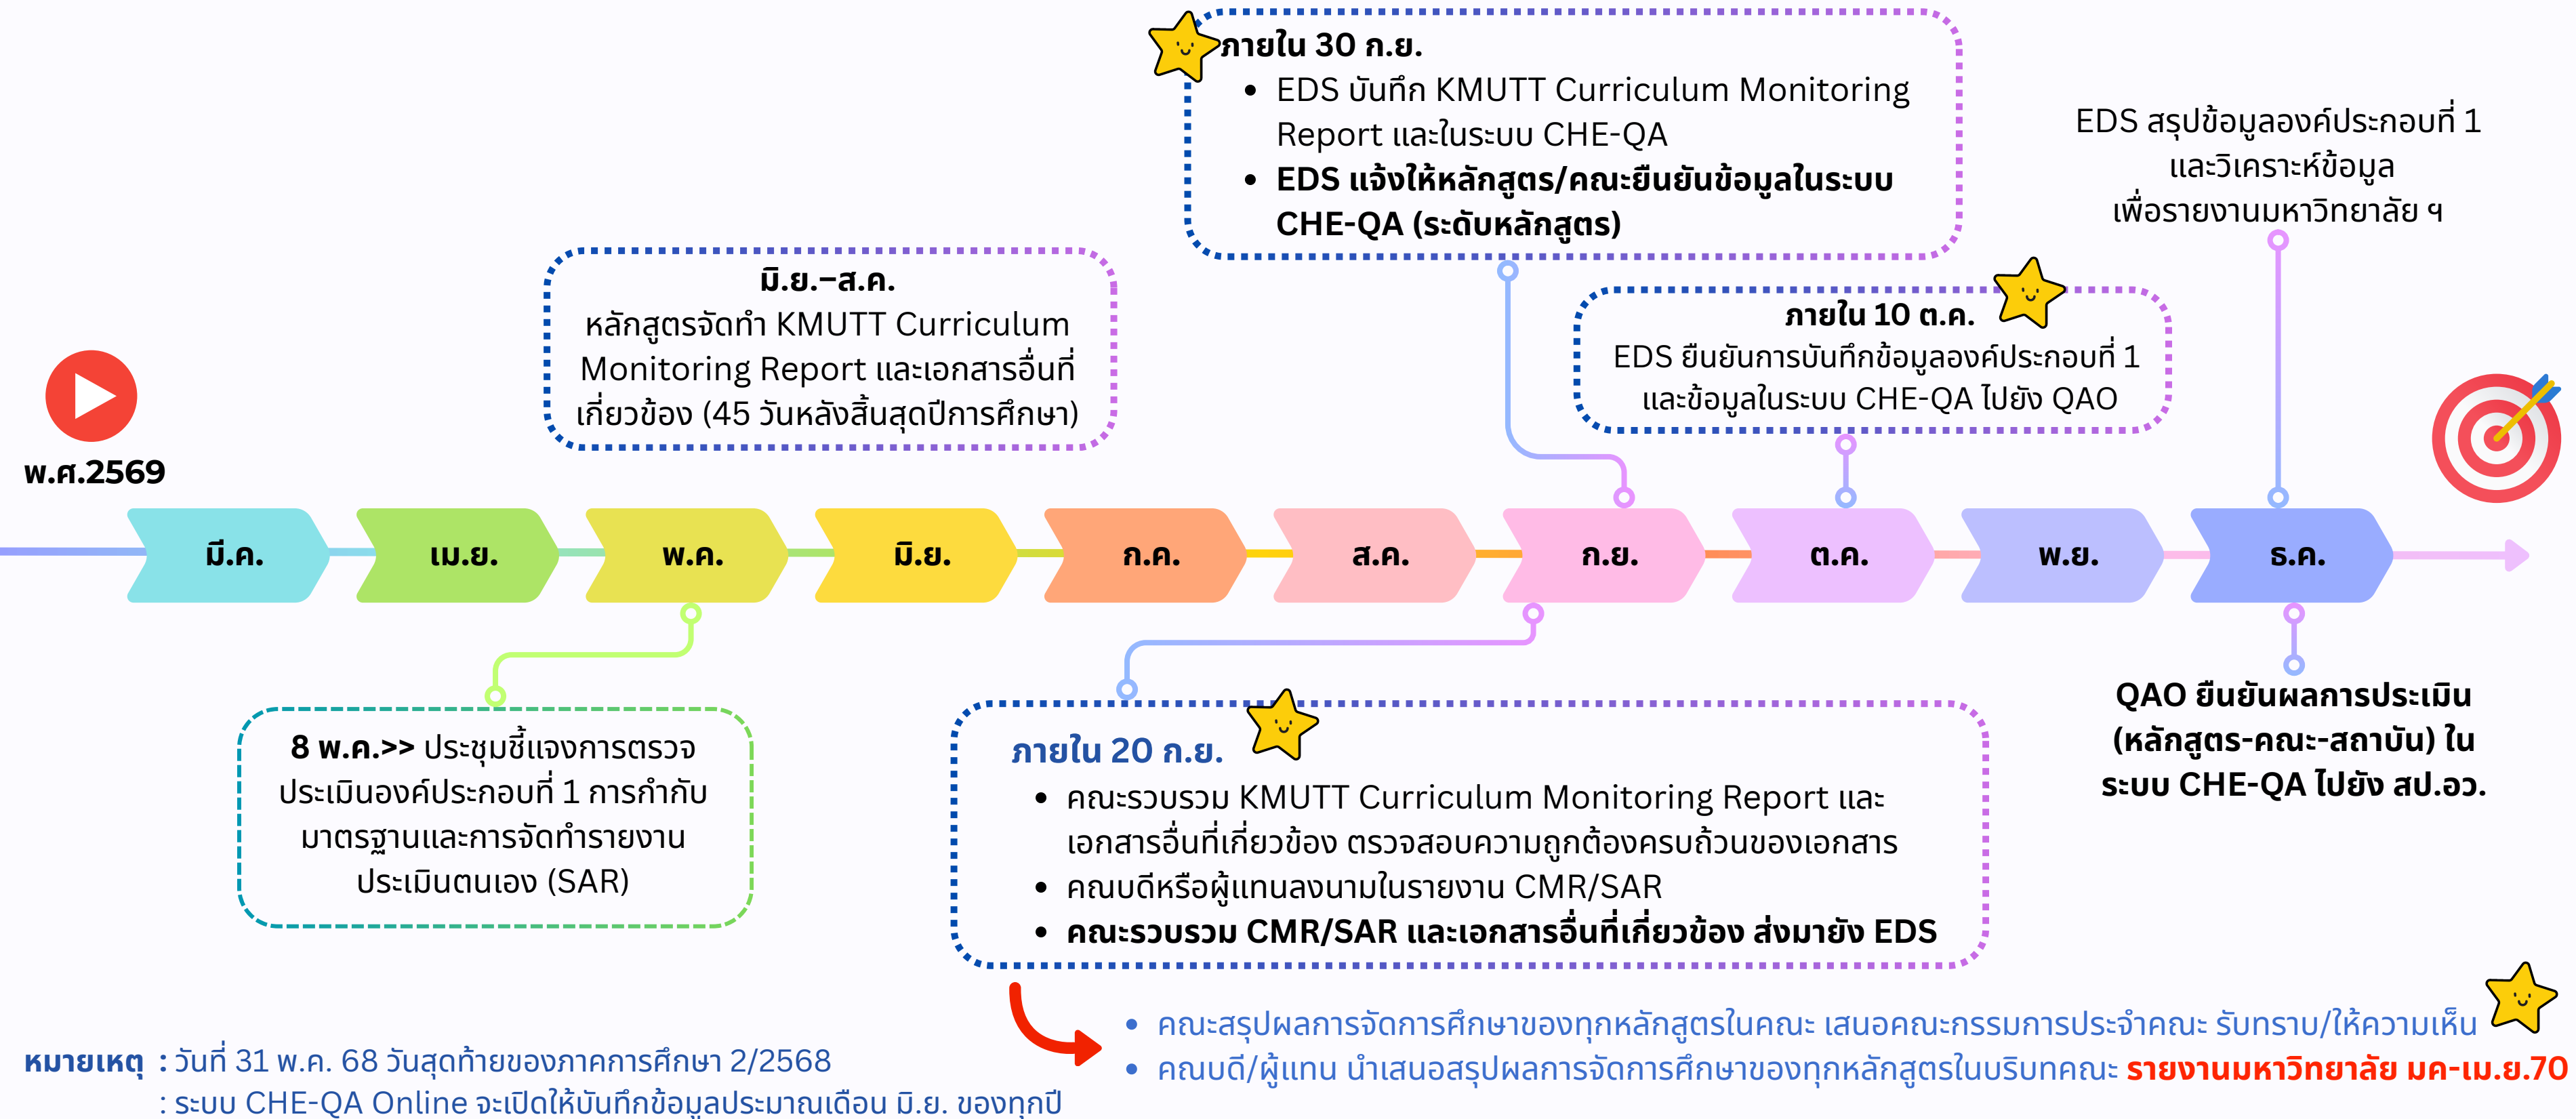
ภายใน 30 ก.ย.
- EDS บันทึก KMUTT Curriculum Monitoring Report และในระบบ CHE-QA
- EDS แจ้งให้หลักสูตร/คณะยืนยันข้อมูลในระบบ CHE-QA (ระดับหลักสูตร)

EDS สรุปข้อมูลองค์ประกอบที่ 1 และวิเคราะห์ข้อมูล เพื่อรายงานมหาวิทยาลัย ฯ

มิ.ย.–ส.ค.
หลักสูตรจัดทำ KMUTT Curriculum Monitoring Report และเอกสารอื่นที่เกี่ยวข้อง (45 วันหลังสิ้นสุดปีการศึกษา)

ภายใน 10 ต.ค.
EDS ยืนยันการบันทึกข้อมูลองค์ประกอบที่ 1 และข้อมูลในระบบ CHE-QA ไปยัง QAO

พ.ศ.2569

| มี.ค. | เม.ย. | พ.ค. | มิ.ย. | ก.ค. | ส.ค. | ก.ย. | ต.ค. | พ.ย. | ธ.ค. |
|---|---|---|---|---|---|---|---|---|---|

8 พ.ค.>> ประชุมชี้แจงการตรวจประเมินองค์ประกอบที่ 1 การกำกับมาตรฐานและการจัดทำรายงานประเมินตนเอง (SAR)

ภายใน 20 ก.ย.
- คณะรวบรวม KMUTT Curriculum Monitoring Report และเอกสารอื่นที่เกี่ยวข้อง ตรวจสอบความถูกต้องครบถ้วนของเอกสาร
- คณบดีหรือผู้แทนลงนามในรายงาน CMR/SAR
- คณะรวบรวม CMR/SAR และเอกสารอื่นที่เกี่ยวข้อง ส่งมายัง EDS

QAO ยืนยันผลการประเมิน (หลักสูตร-คณะ-สถาบัน) ในระบบ CHE-QA ไปยัง สป.อว.

- คณะสรุปผลการจัดการศึกษาของทุกหลักสูตรในคณะ เสนอคณะกรรมการประจำคณะ รับทราบ/ให้ความเห็น
- คณบดี/ผู้แทน นำเสนอสรุปผลการจัดการศึกษาของทุกหลักสูตรในบริบทคณะ รายงานมหาวิทยาลัย มค-เม.ย.70

หมายเหตุ : วันที่ 31 พ.ค. 68 วันสุดท้ายของภาคการศึกษา 2/2568
: ระบบ CHE-QA Online จะเปิดให้บันทึกข้อมูลประมาณเดือน มิ.ย. ของทุกปี